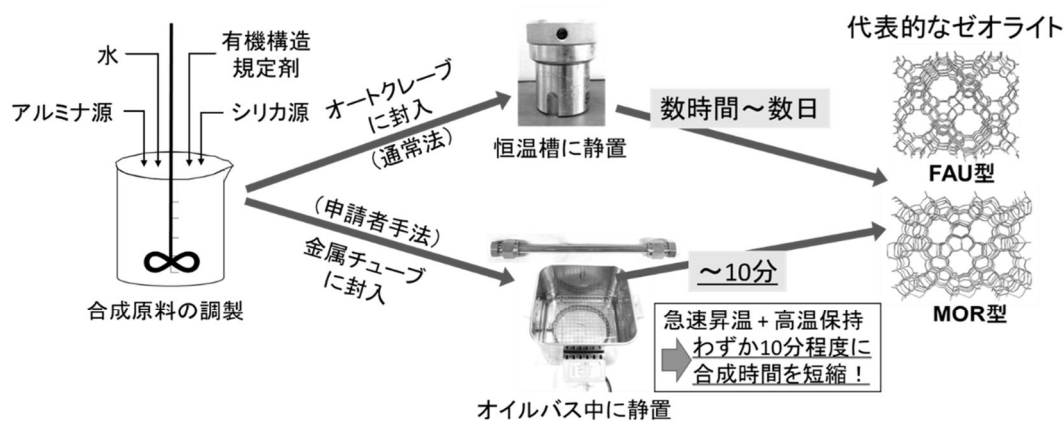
代表的なゼオライト

水

有機構造規定剤

アルミナ源

シリカ源

オートクレーブに封入（通常法）

恒温槽に静置

数時間～数日

FAU型

（申請者手法）金属チューブに封入

～10分

MOR型

合成原料の調製

急速昇温 + 高温保持
わずか10分程度に合成時間を短縮！

オイルバス中に静置